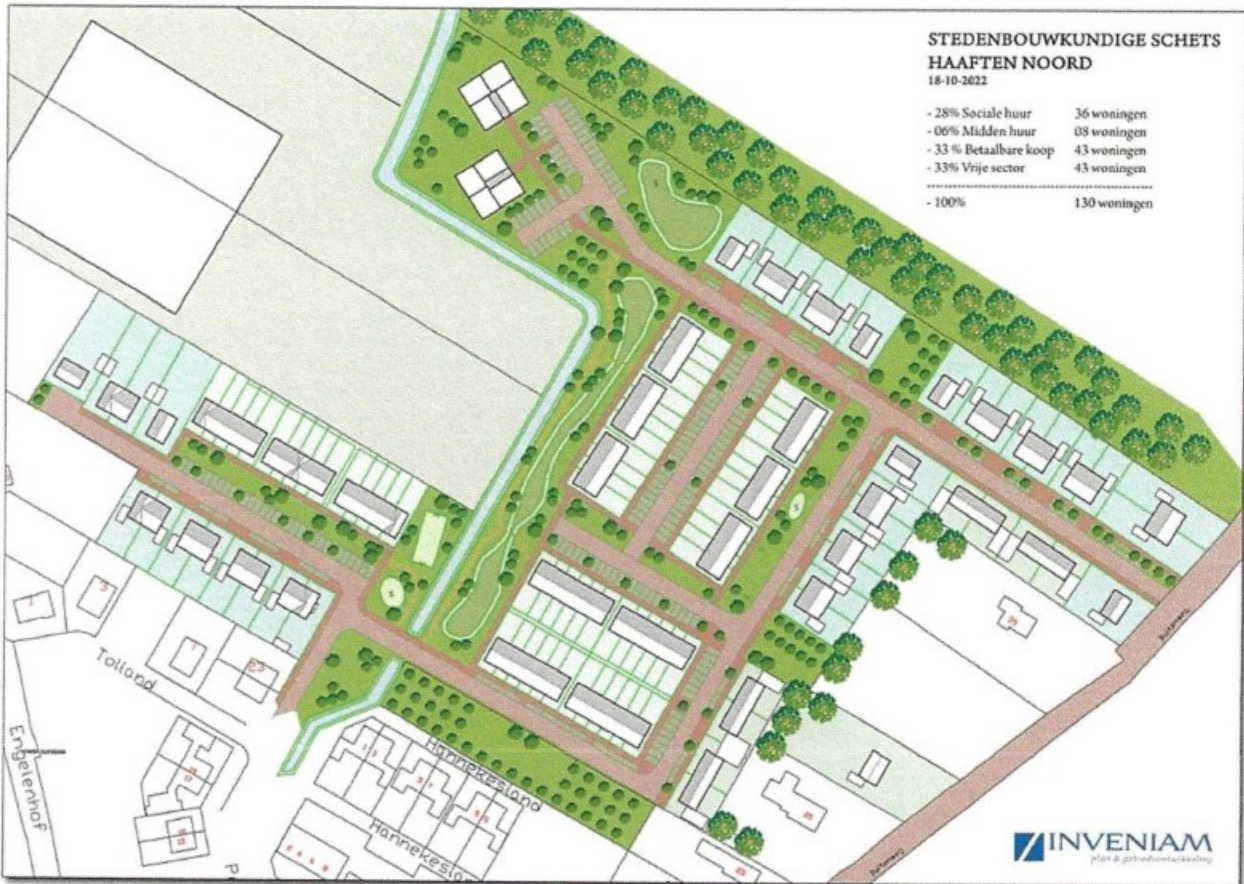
STEDENBOUWKUNDIGE SCHETS
HAAFTEN NOORD
18-10-2022

- 28% Sociale huur 36 woningen
- 06% Midden huur 08 woningen
- 33 % Betaalbare koop 43 woningen
- 33% Vrije sector 43 woningen

- 100% 130 woningen

Tolland

Engelenhof

Hannekesland

Hannekesland

Buitenweg

Buitenweg

INVENIAM
plan & gebiedsontwikkeling